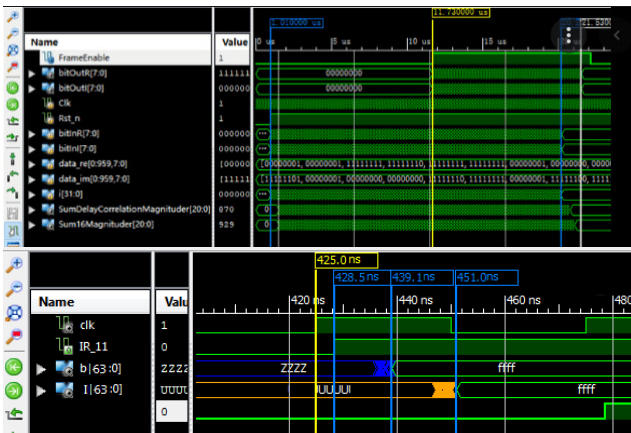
1.010000 us
11.730000 us
21.830
Name
Value
0 us
5 us
10 us
15 us
FrameEnable
1
bitOutR[7:0]
111111
00000000
bitOut[7:0]
000000
00000000
Clk
1
Rst_n
1
bitInR[7:0]
000000
bitInI[7:0]
000000
data_re[0:959,7:0]
[00000
[00000001, 00000001, 11111111, 11111110, 11111111, 11111111, 00000000, 00000000, 0000
data_im[0:959,7:0]
[11111
[11111101, 00000001, 00000000, 00000000, 11111110, 11111111, 00000001, 11111100, 1111
i[31:0]
000000
SumDelayCorrelationMagnitude[20:0]
070
0
Sum16Magnitude[20:0]
929
0

425.0 ns
428.5 ns
439.1 ns
451.0 ns
Name
Valu
420 ns
440 ns
460 ns
480
clk
1
IR_11
0
b[63:0]
ZZZZ
ZZZZ
ffff
I[63:0]
UUUU
UUUUI
ffff
0